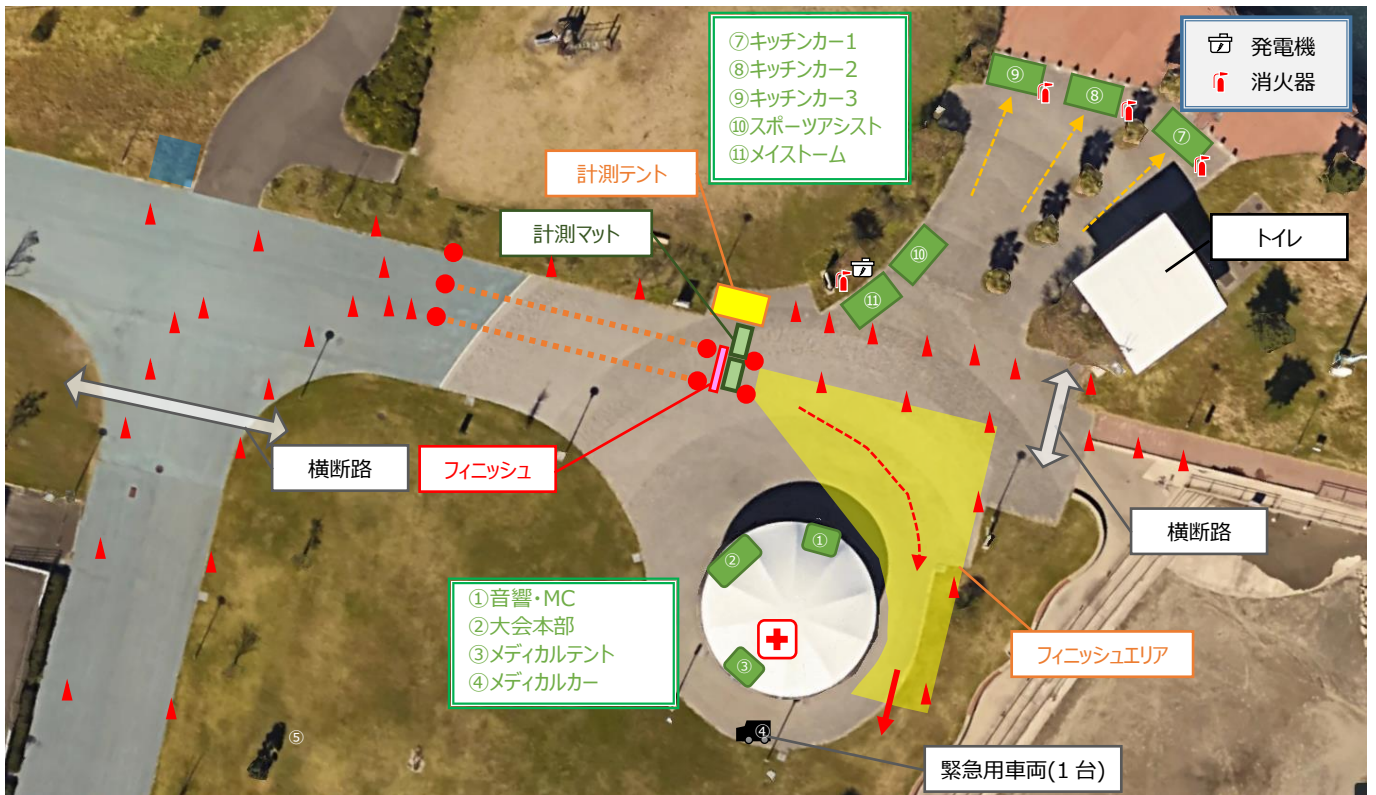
⑦キッチンカー1
⑧キッチンカー2
⑨キッチンカー3
⑩スポーツアシスト
⑪メイストーム

発電機
消火器

⑨ ⑧ ⑦

計測テント

計測マット

⑩ ⑪

トイレ

横断路

フィニッシュ

横断路

① ②

①音響・MC
②大会本部
③メディカルテント
④メディカルカー

③

フィニッシュエリア

⑤

④

緊急用車両(1 台)